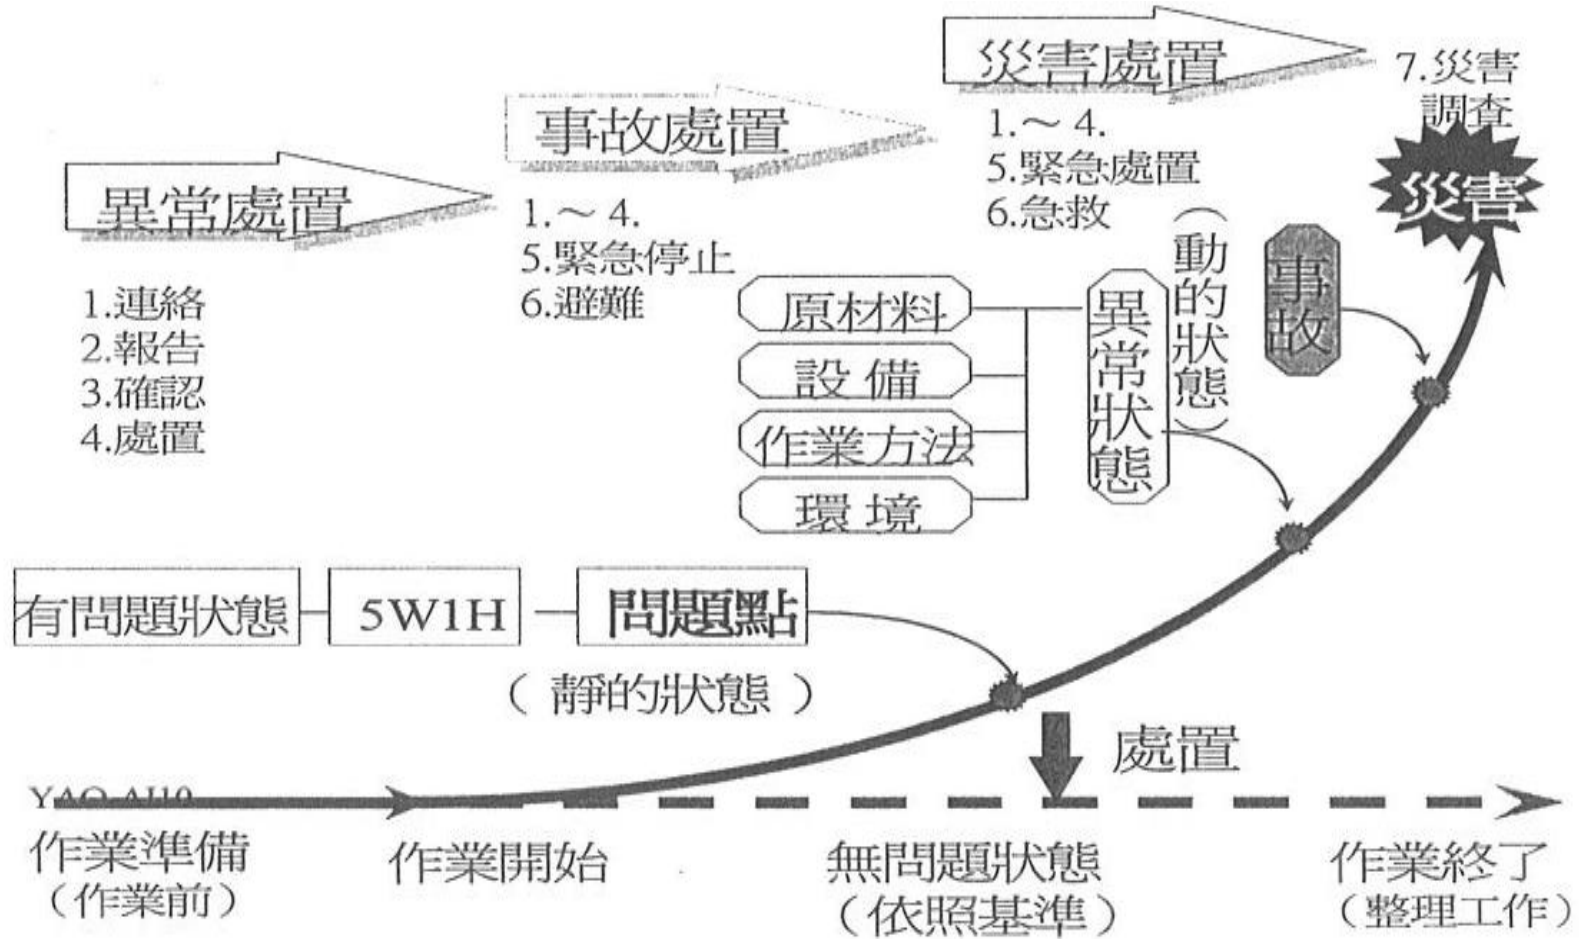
災害處置

7.災害調查

事故處置

1.～4.
5.緊急處置
6.急救

災害

異常處置

1.～4.
5.緊急停止
6.避難

(動的狀態)

事故

1.連絡
2.報告
3.確認
4.處置

原材料
設 備
作業方法
環 境

異常狀態

有問題狀態 5W1H 問題點

(靜的狀態)

處置

YAO-AH0

作業準備
(作業前)

作業開始

無問題狀態
(依照基準)

作業終了
(整理工作)